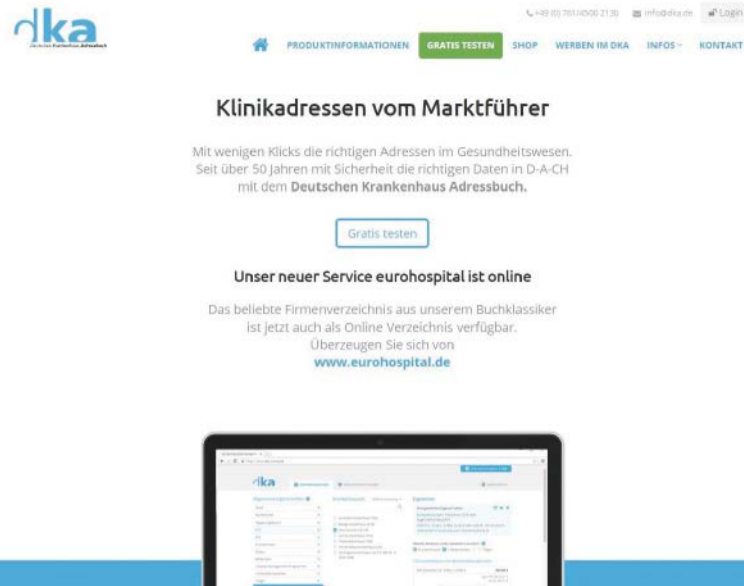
dka
Deutsches Krankenhaus Adressbuch

+49 (0) 761/4500 2130 info@dka.de Login

PRODUKTINFORMATIONEN GRATIS TESTEN SHOP WERBEN IM DKA INFOS KONTAKT

Klinikadressen vom Marktführer

Mit wenigen Klicks die richtigen Adressen im Gesundheitswesen. Seit über 50 Jahren mit Sicherheit die richtigen Daten in D-A-CH mit dem **Deutschen Krankenhaus Adressbuch.**

Gratis testen

Unser neuer Service eurohospital ist online

Das beliebte Firmenverzeichnis aus unserem Buchklassiker ist jetzt auch als Online Verzeichnis verfügbar. Überzeugen Sie sich von **www.eurohospital.de**

dka

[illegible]